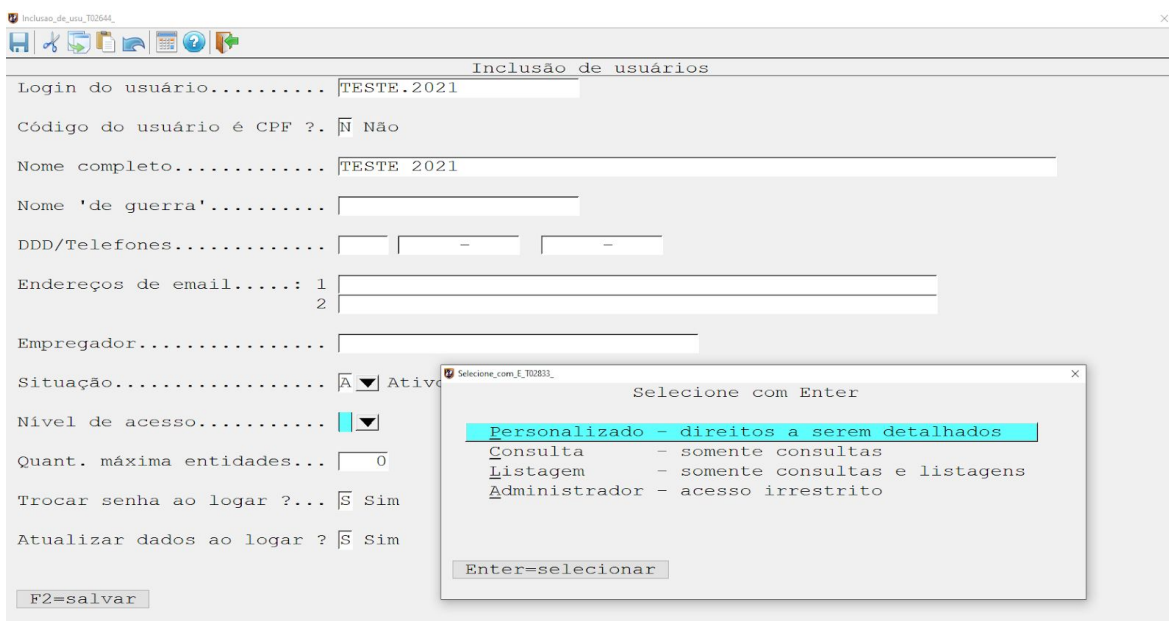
Inclusao_de_usu_T02644_

Inclusão de usuários

Login do usuário.......... TESTE.2021

Código do usuário é CPF ?. N Não

Nome completo............ TESTE 2021

Nome 'de guerra'..........

DDD/Telefones............ - -

Endereços de email.....: 1
2

Empregador................

Situação................. A Ativo

Nível de acesso..........

Quant. máxima entidades... 0

Trocar senha ao logar ?... S Sim

Atualizar dados ao logar ? S Sim

F2=salvar

Selecione_com_E_T02833_

Selecione com Enter

Personalizado - direitos a serem detalhados
Consulta - somente consultas
Listagem - somente consultas e listagens
Administrador - acesso irrestrito

Enter=selecionar